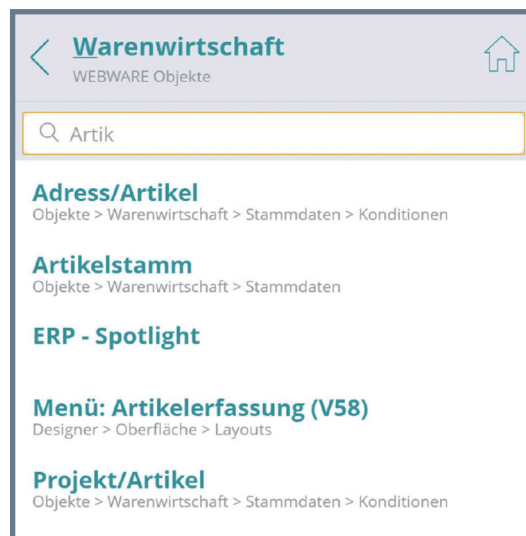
Warenwirtschaft
WEBWARE Objekte

Artik

Adress/Artikel
Objekte > Warenwirtschaft > Stammdaten > Konditionen

Artikelstamm
Objekte > Warenwirtschaft > Stammdaten

ERP - Spotlight

Menü: Artikelerfassung (V58)
Designer > Oberfläche > Layouts

Projekt/Artikel
Objekte > Warenwirtschaft > Stammdaten > Konditionen